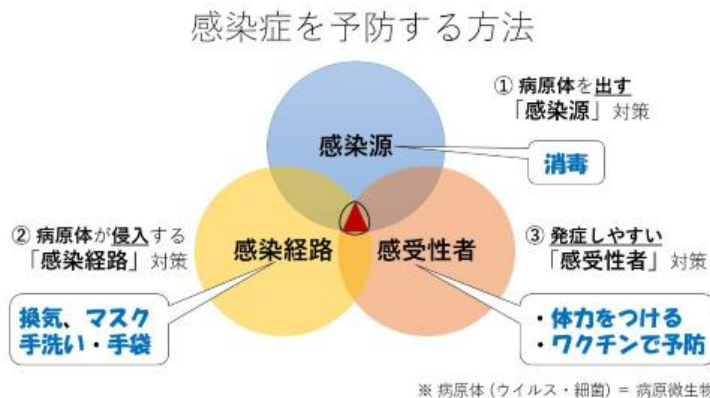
感染症を予防する方法

① 病原体を出す
「感染源」対策

感染源

消毒

② 病原体が侵入する
「感染経路」対策

感染経路

感受性者

③ 発症しやすい
「感受性者」対策

換気、マスク
手洗い・手袋

・体力をつける
・ワクチンで予防

※ 病原体（ウイルス・細菌）＝ 病原微生物